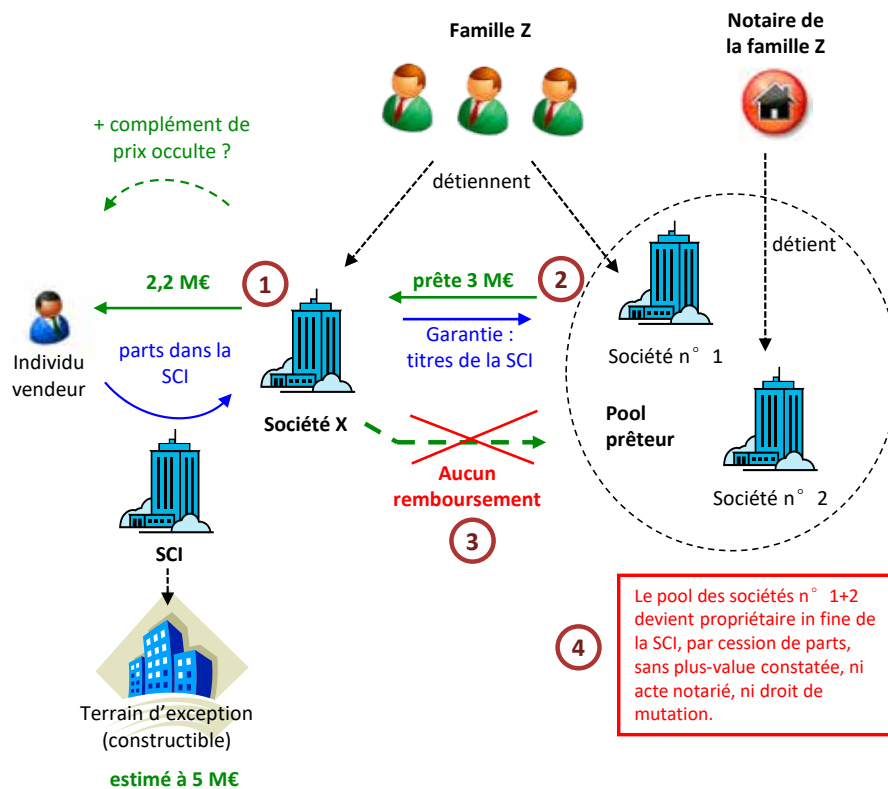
Famille Z

Notaire de la famille Z

+ complément de prix occulte ?

détiennent

détient

2,2 M€

1

prête 3 M€

2

Individu vendeur

parts dans la SCI

Garantie : titres de la SCI

Société n° 1

Société X

Pool prêteur

Aucun remboursement

Société n° 2

3

SCI

Le pool des sociétés n° 1+2 devient propriétaire in fine de la SCI, par cession de parts, sans plus-value constatée, ni acte notarié, ni droit de mutation.

4

Terrain d'exception (constructible)

estimé à 5 M€